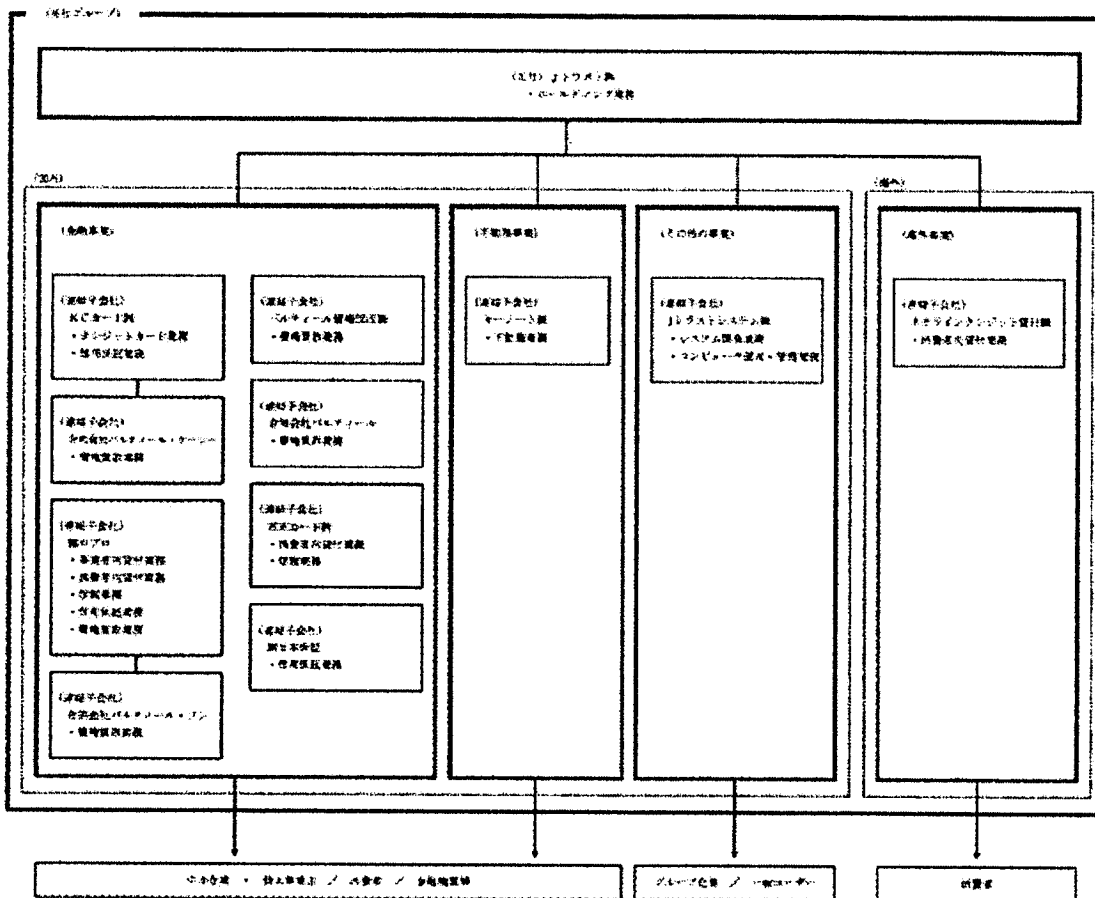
(当社グループ)

(当社) Jトラスト㈱
・ホールディング業務

(国内)

(金融事業)

(連結子会社)
KCカード㈱
・クレジットカード業務
・信用保証業務

(連結子会社)
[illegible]
・債権買取業務

(連結子会社)
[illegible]
・事業者向貸付業務
・消費者向貸付業務
・割賦業務
・信用保証業務
・債権買取業務

(連結子会社)
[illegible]
・債権買取業務

(連結子会社)
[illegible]
・債権買取業務

(連結子会社)
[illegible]
・債権買取業務

(連結子会社)
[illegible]
・消費者向貸付業務
・割賦業務

(連結子会社)
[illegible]
・信用保証業務

(不動産事業)

(連結子会社)
キーノート㈱
・不動産事業

(その他の事業)

(連結子会社)
Jトラストシステム㈱
・システム開発業務
・コンピュータ運用・管理業務

(海外)

(海外事業)

(連結子会社)
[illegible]
・消費者向貸付業務

中小企業 ・ 個人事業主 / 消費者 / 金融機関等

グループ会社 / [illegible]

消費者